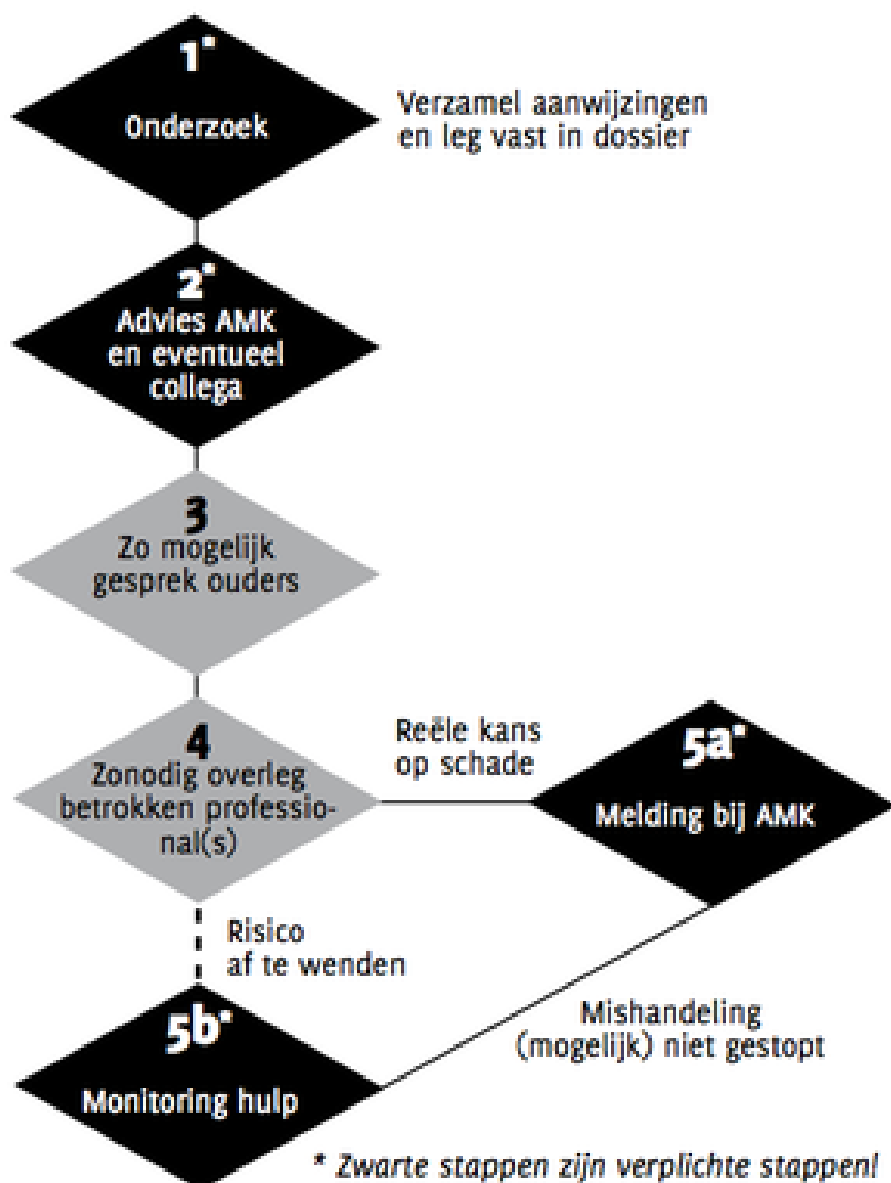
1*
Onderzoek

Verzamel aanwijzingen en leg vast in dossier

2*
Advies AMK en eventueel collega

3
Zo mogelijk gesprek ouders

4
Zonodig overleg betrokken professional(s)

Reële kans op schade

5a*
Melding bij AMK

Risico af te wenden

5b*
Monitoring hulp

Mishandeling (mogelijk) niet gestopt

* Zwarte stappen zijn verplichte stappen!